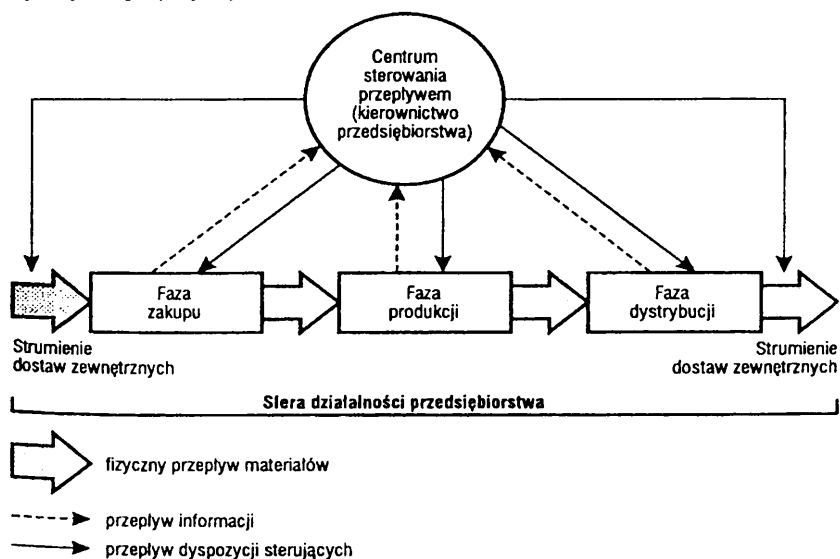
Centrum sterowania przepływem (kierownictwo przedsiębiorstwa)

Faza zakupu

Faza produkcji

Faza dystrybucji

Strumienie dostaw zewnętrznych

Strumienie dostaw zewnętrznych

Slera działalności przedsiębiorstwa

fizyczny przepływ materiałów

przepływ informacji

przepływ dyspozycji sterujących